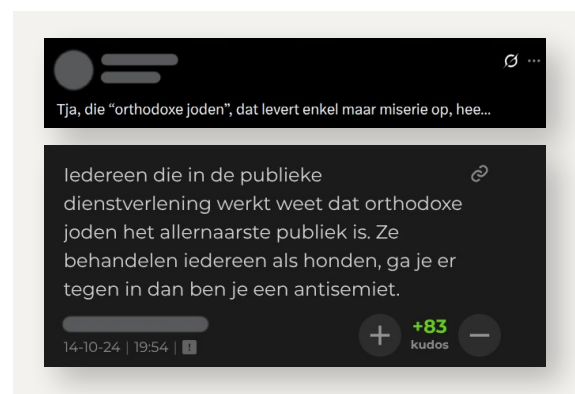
Tja, die "orthodoxe joden", dat levert enkel maar miserie op, hee...

Iedereen die in de publieke dienstverlening werkt weet dat orthodoxe joden het allernaarste publiek is. Ze behandelen iedereen als honden, ga je er tegen in dan ben je een antisemiet.

14-10-24 | 19:54 | !

+

+83
kudos

−